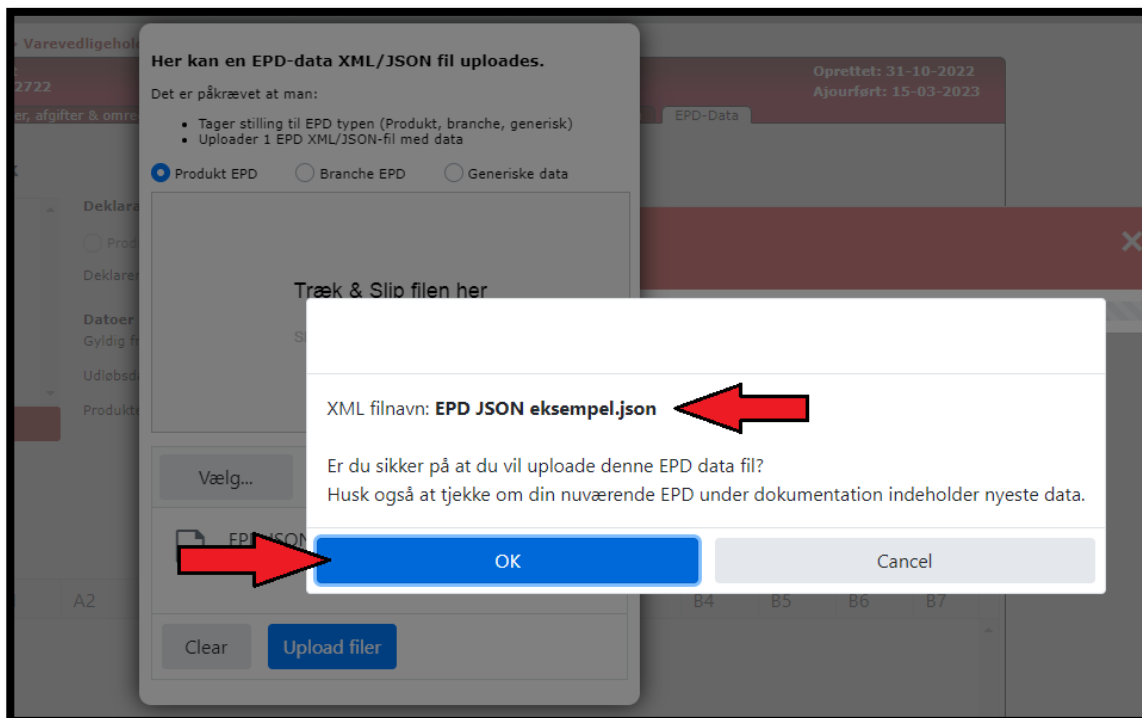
- Varevedligehol
2722
er, afgifter & omre
Oprettet: 31-10-2022
Ajourført: 15-03-2023
EPD-Data

Her kan en EPD-data XML/JSON fil uploades.

Det er påkrævet at man:

- Tager stilling til EPD typen (Produkt, branche, generisk)
- Uploader 1 EPD XML/JSON-fil med data

Produkt EPD Branche EPD Generiske data

Deklara
Prod
Deklaren
Datoer
Gyldig f
Udløbsd
Produkt

Træk & Slip filen her

Vælg...

EPD JSON

A2 B4 B5 B6 B7

Clear Upload filer

XML filnavn: **EPD JSON eksempel.json**

Er du sikker på at du vil uploade denne EPD data fil?
Husk også at tjekke om din nuværende EPD under dokumentation indeholder nyeste data.

OK Cancel